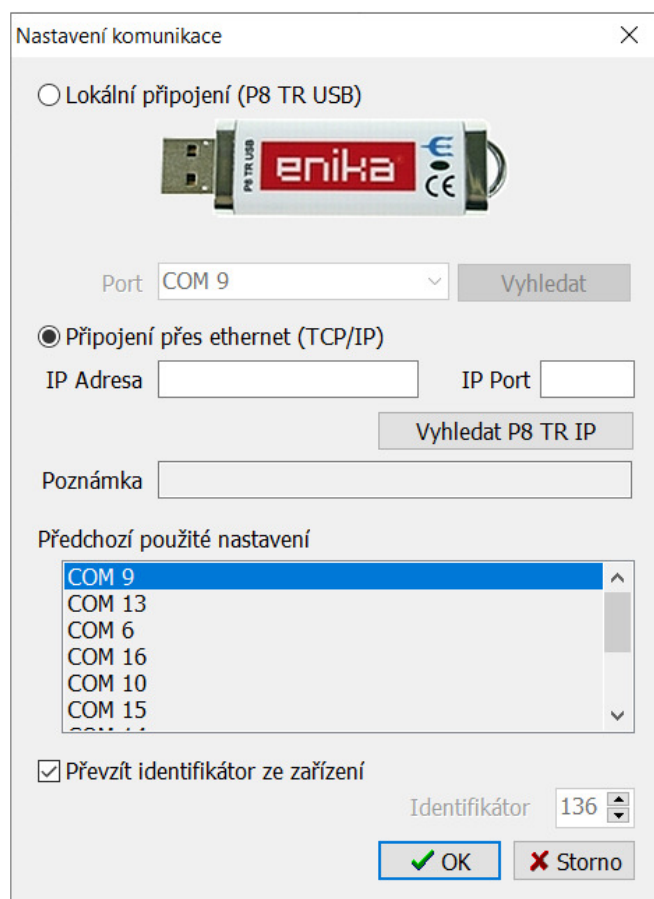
Nastavení komunikace

X

Lokální připojení (P8 TR USB)

P8 TR USB
enika
CE

Port COM 9 Vyhledat

Připojení přes ethernet (TCP/IP)

IP Adresa

IP Port

Vyhledat P8 TR IP

Poznámka

Předchozí použité nastavení

COM 9
COM 13
COM 6
COM 16
COM 10
COM 15
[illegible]

Převzít identifikátor ze zařízení

Identifikátor 136

OK

Storno